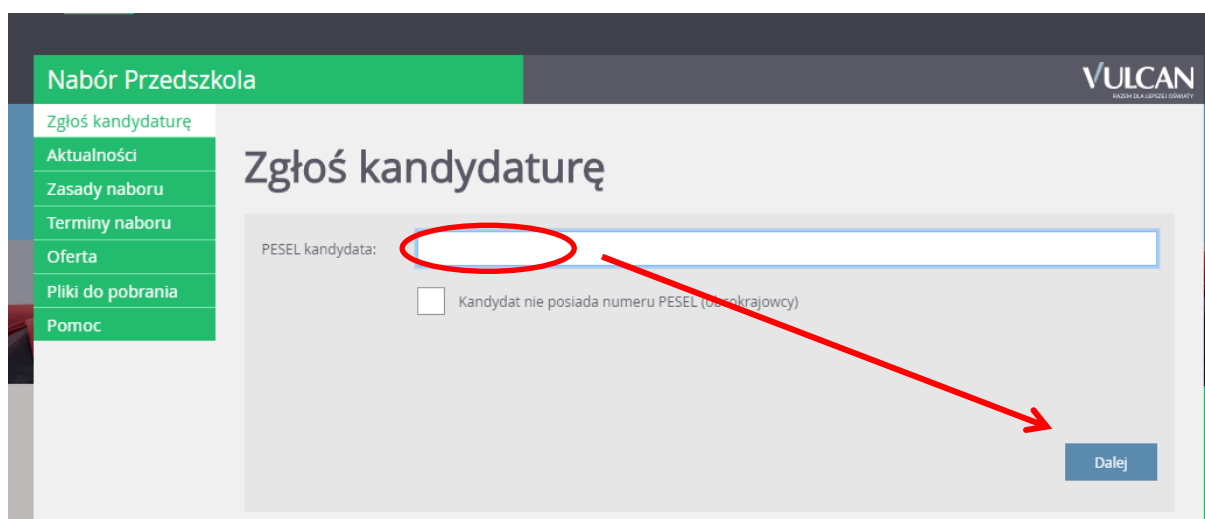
Nabór Przedszkola

VULCAN
RAZEM DLA LEPSZEJ OŚWIATY

Zgłoś kandydaturę
Aktualności
Zasady naboru
Terminy naboru
Oferta
Pliki do pobrania
Pomoc

Zgłoś kandydaturę

PESEL kandydata:

Kandydat nie posiada numeru PESEL (obcokrajowcy)

Dalej